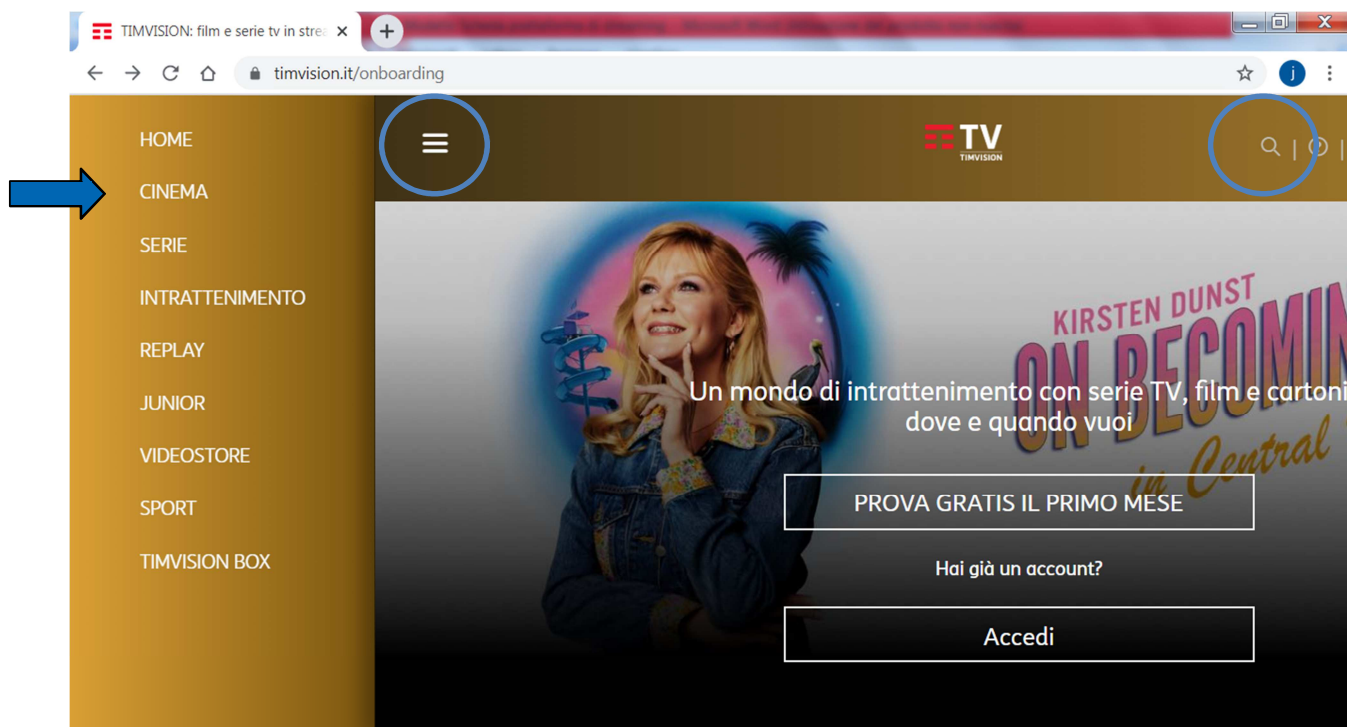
TIMVISION: film e serie tv in stre

timvision.it/onboarding

j

HOME
CINEMA
SERIE
INTRATTENIMENTO
REPLAY
JUNIOR
VIDEOSTORE
SPORT
TIMVISION BOX

TV
TIMVISION

KIRSTEN DUNST
ON BECOMIN
in Central

Un mondo di intrattenimento con serie TV, film e cartoni dove e quando vuoi

PROVA GRATIS IL PRIMO MESE

Hai già un account?

Accedi